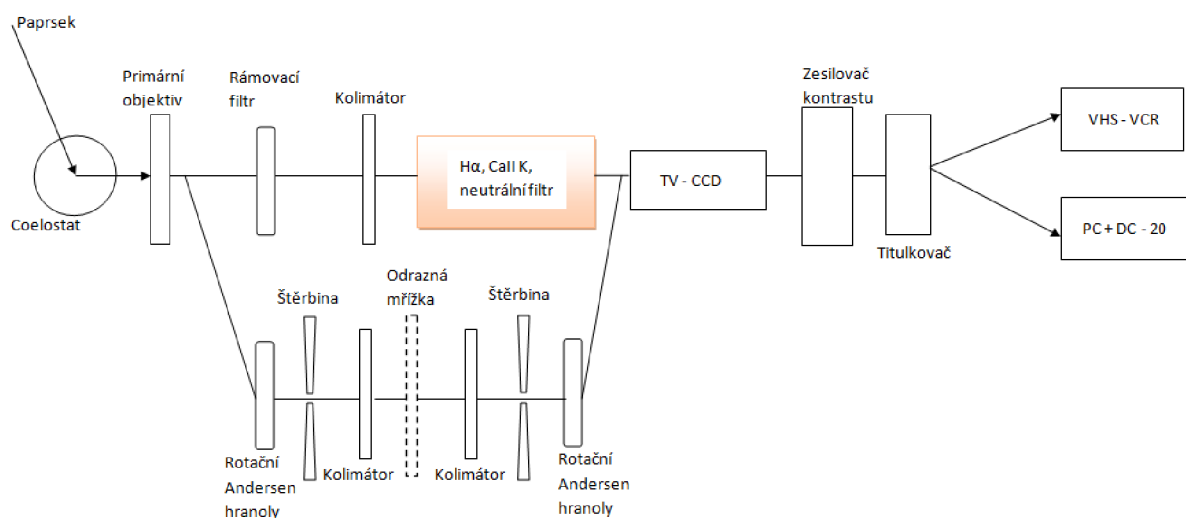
Paprsek

Coelostat

Primární objektiv

Rámovací filtr

Kolimátor

Hα, CaII K, neutrální filtr

TV - CCD

Zesilovač kontrastu

Titulkovač

VHS - VCR

PC + DC - 20

Štěrbina

Odrazná mřížka

Štěrbina

Rotační Andersen hranoly

Kolimátor

Kolimátor

Rotační Andersen hranoly